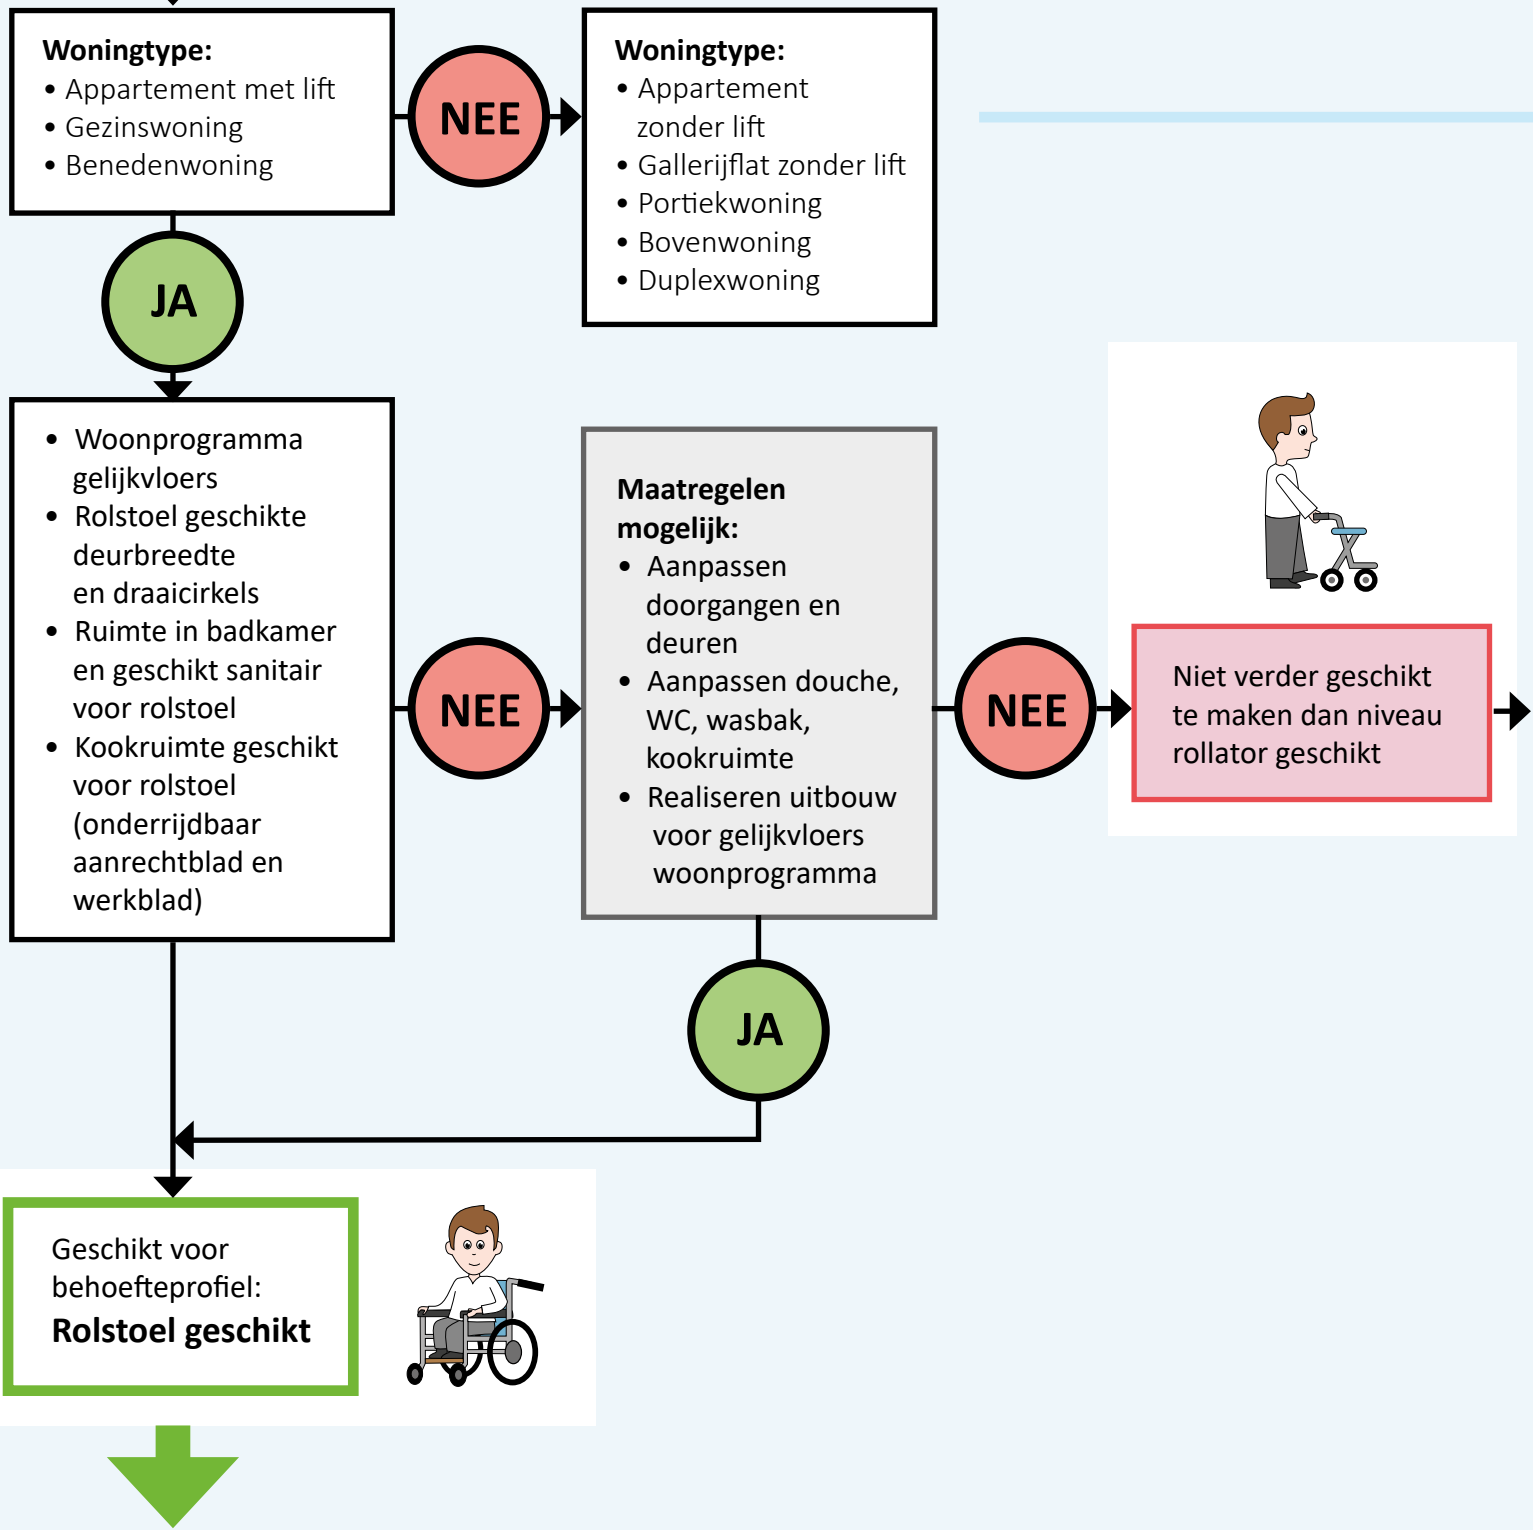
**Woningtype:**
• Appartement met lift
• Gezinswoning
• Benedenwoning

NEE

**Woningtype:**
• Appartement zonder lift
• Gallerijflat zonder lift
• Portiekwoning
• Bovenwoning
• Duplexwoning

JA

• Woonprogramma gelijkvloers
• Rolstoel geschikte deurbreedte en draaicirkels
• Ruimte in badkamer en geschikt sanitair voor rolstoel
• Kookruimte geschikt voor rolstoel (onderrijdbaar aanrechtblad en werkblad)

NEE

**Maatregelen mogelijk:**
• Aanpassen doorgangen en deuren
• Aanpassen douche, WC, wasbak, kookruimte
• Realiseren uitbouw voor gelijkvloers woonprogramma

NEE

Niet verder geschikt te maken dan niveau rollator geschikt

JA

Geschikt voor behoefteprofiel:
**Rolstoel geschikt**